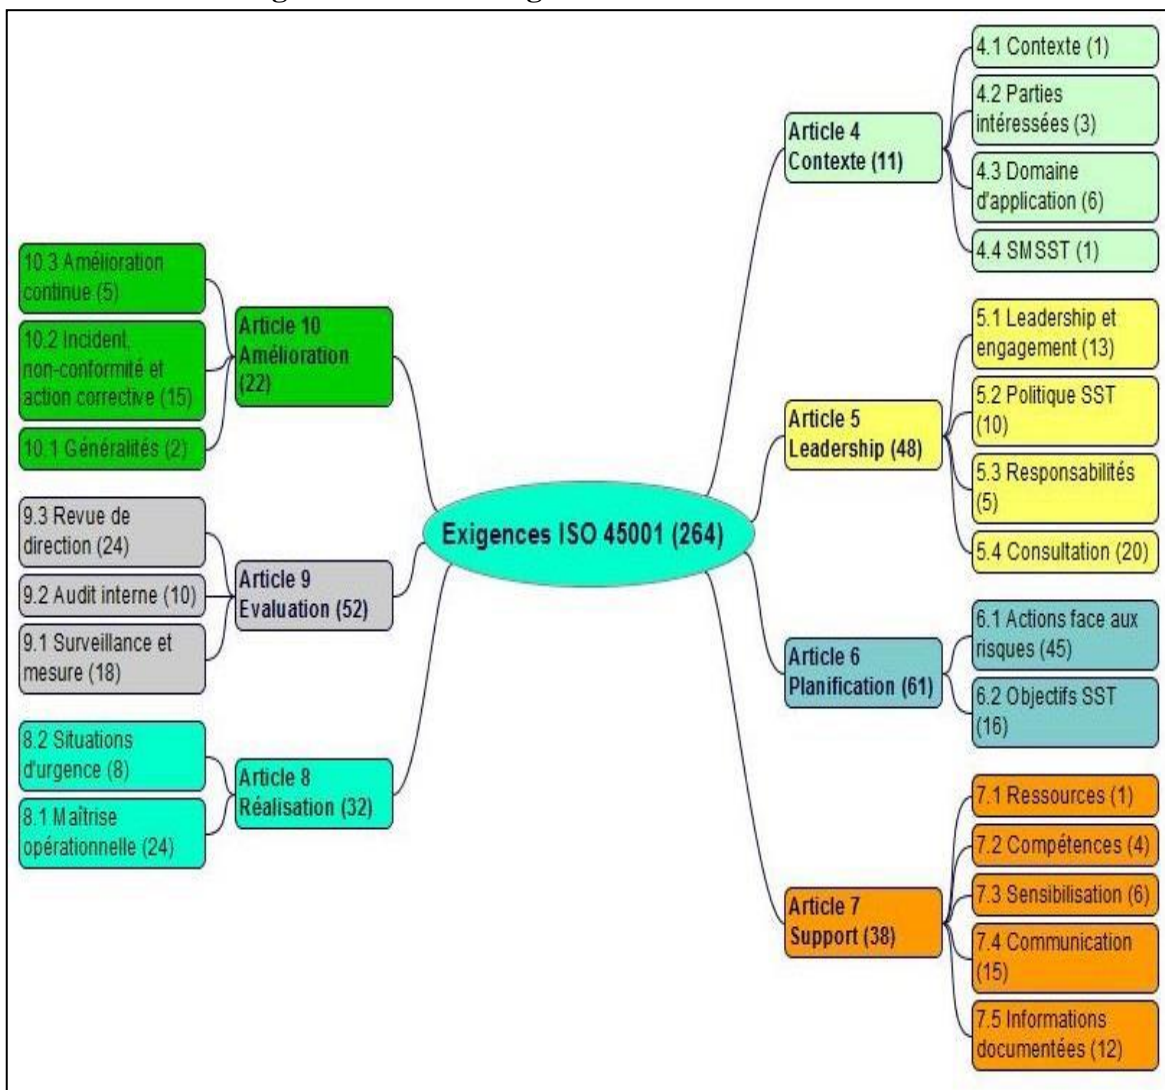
Exigences ISO 45001 (264)

Article 4 Contexte (11)
4.1 Contexte (1)
4.2 Parties intéressées (3)
4.3 Domaine d'application (6)
4.4 SMSST (1)

Article 5 Leadership (48)
5.1 Leadership et engagement (13)
5.2 Politique SST (10)
5.3 Responsabilités (5)
5.4 Consultation (20)

Article 6 Planification (61)
6.1 Actions face aux risques (45)
6.2 Objectifs SST (16)

Article 7 Support (38)
7.1 Ressources (1)
7.2 Compétences (4)
7.3 Sensibilisation (6)
7.4 Communication (15)
7.5 Informations documentées (12)

Article 10 Amélioration (22)
10.3 Amélioration continue (5)
10.2 Incident, non-conformité et action corrective (15)
10.1 Généralités (2)

Article 9 Evaluation (52)
9.3 Revue de direction (24)
9.2 Audit interne (10)
9.1 Surveillance et mesure (18)

Article 8 Réalisation (32)
8.2 Situations d'urgence (8)
8.1 Maîtrise opérationnelle (24)